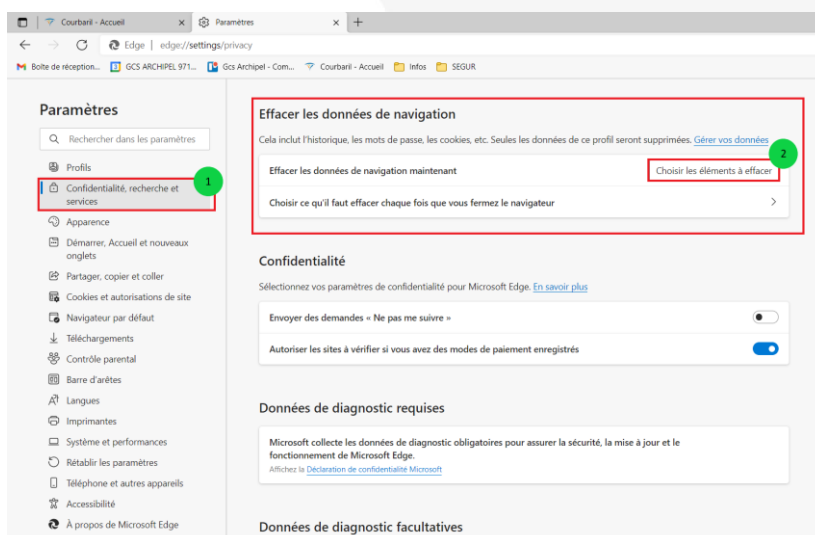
Courbaril - Accueil × Paramètres × +

Edge | edge://settings/privacy

Boite de réception... GCS ARCHIPEL 971... Gcs Archipel - Com... Courbaril - Accueil Infos SEGUR

Paramètres

Rechercher dans les paramètres

Profils
Confidentialité, recherche et services
Apparence
Démarrer, Accueil et nouveaux onglets
Partager, copier et coller
Cookies et autorisations de site
Navigateur par défaut
Téléchargements
Contrôle parental
Barre d'arêtes
Langues
Imprimantes
Système et performances
Rétablir les paramètres
Téléphone et autres appareils
Accessibilité
À propos de Microsoft Edge

1

Effacer les données de navigation

Cela inclut l'historique, les mots de passe, les cookies, etc. Seules les données de ce profil seront supprimées. Gérer vos données

2

Effacer les données de navigation maintenant Choisir les éléments à effacer

Choisir ce qu'il faut effacer chaque fois que vous fermez le navigateur

Confidentialité

Sélectionnez vos paramètres de confidentialité pour Microsoft Edge. En savoir plus

Envoyer des demandes « Ne pas me suivre »

Autoriser les sites à vérifier si vous avez des modes de paiement enregistrés

Données de diagnostic requises

Microsoft collecte les données de diagnostic obligatoires pour assurer la sécurité, la mise à jour et le fonctionnement de Microsoft Edge.
Affichez la Déclaration de confidentialité Microsoft

Données de diagnostic facultatives